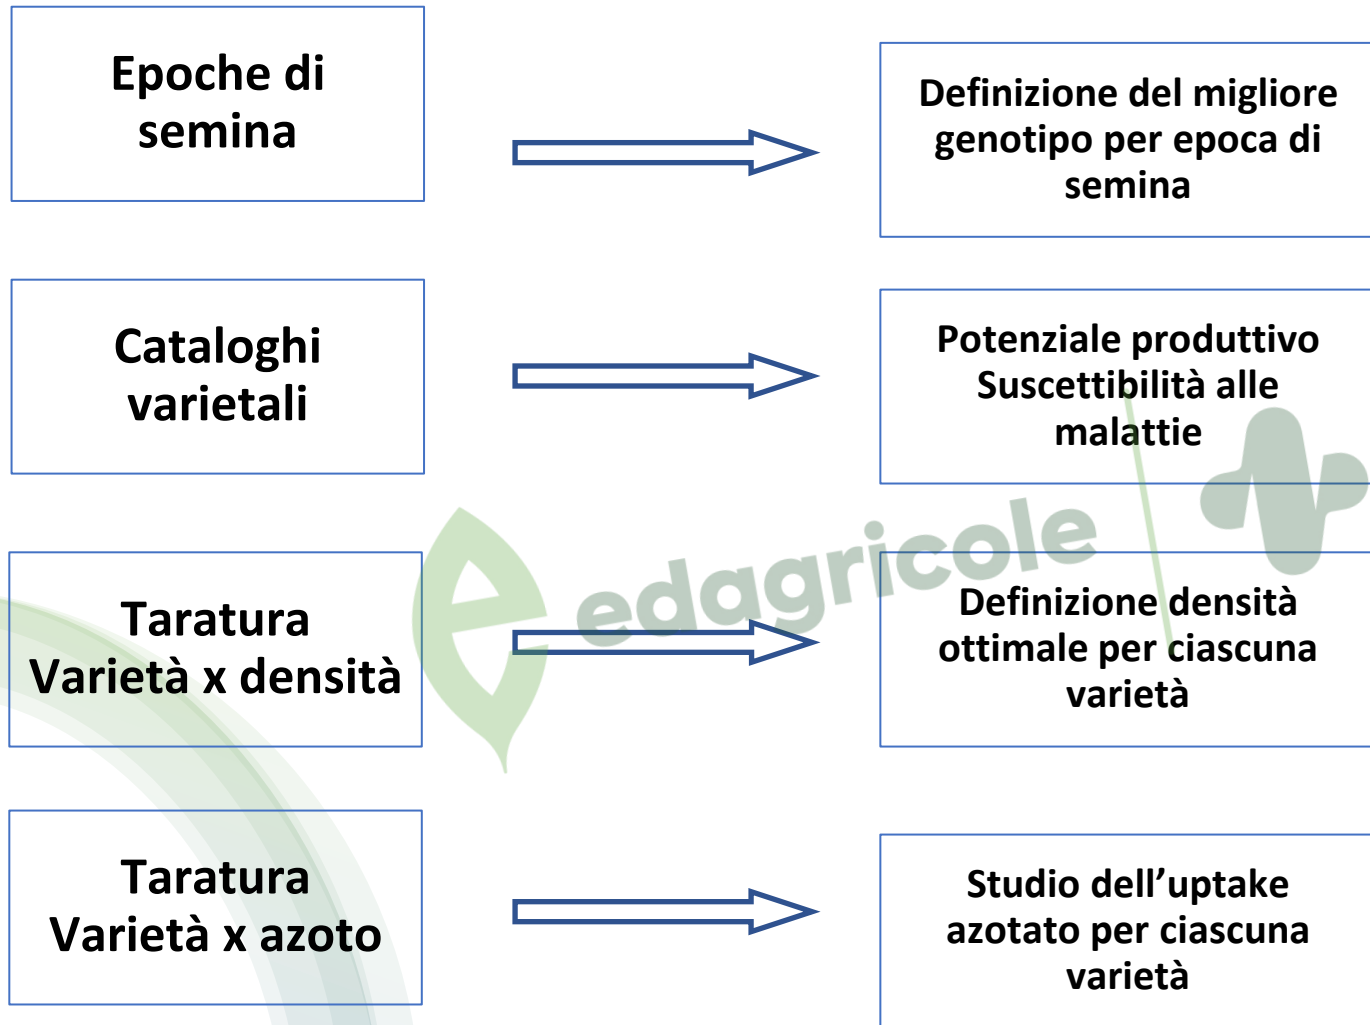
Epoche di semina

Definizione del migliore genotipo per epoca di semina

Cataloghi varietali

Potenziale produttivo
Suscettibilità alle malattie

Taratura
Varietà x densità

Definizione densità ottimale per ciascuna varietà

Taratura
Varietà x azoto

Studio dell'uptake azotato per ciascuna varietà

edagricole